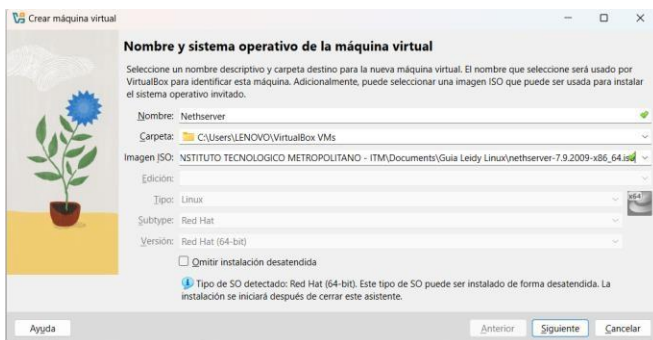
Crear máquina virtual

Nombre y sistema operativo de la máquina virtual

Seleccione un nombre descriptivo y carpeta destino para la nueva máquina virtual. El nombre que seleccione será usado por VirtualBox para identificar esta máquina. Adicionalmente, puede seleccionar una imagen ISO que puede ser usada para instalar el sistema operativo invitado.

Nombre: Nethserver

Carpeta: C:\Users\LENOVO\VirtualBox VMs

Imagen ISO: NSTITUTO TECNOLOGICO METROPOLITANO - ITM\Documents\Guia Leidy Linux\nethserver-7.9.2009-x86_64.iso

Edición:

Tipo: Linux

Subtype: Red Hat

Versión: Red Hat (64-bit)

x64

Omitir instalación desatendida

Tipo de SO detectado: Red Hat (64-bit). Este tipo de SO puede ser instalado de forma desatendida. La instalación se iniciará después de cerrar este asistente.

Ayuda

Anterior

Siguiente

Cancelar